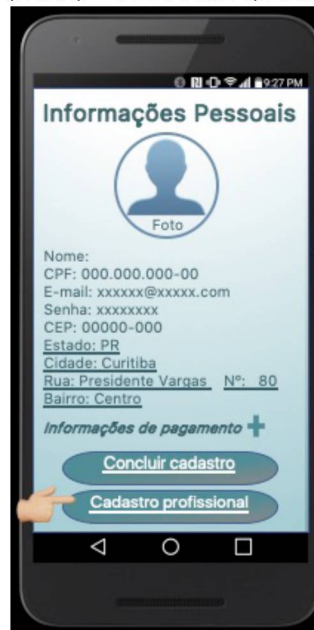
9:27 PM

Informações Pessoais

Foto

Nome:
CPF: 000.000.000-00
E-mail: xxxxxx@xxxxx.com
Senha: xxxxxxxx
CEP: 00000-000
Estado: PR
Cidade: Curitiba
Rua: Presidente Vargas Nº: 80
Bairro: Centro

Informações de pagamento +

Concluir cadastro

Cadastro profissional